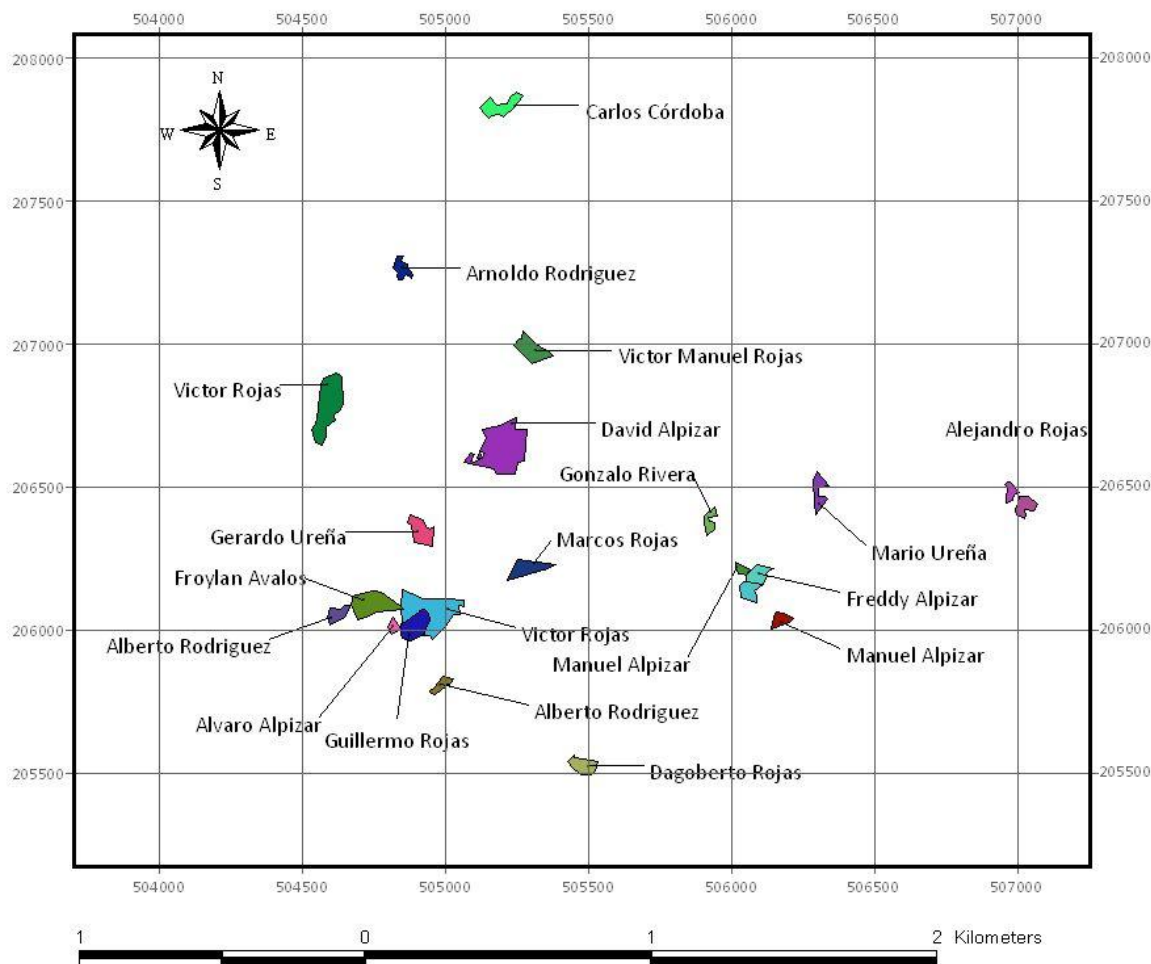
504000 504500 505000 505500 506000 506500 507000

208000
207500
207000
206500
206000
205500

208000
207500
207000
206500
206000
205500

N
W E
S

Carlos Córdoba
Arnoldo Rodriguez
Victor Manuel Rojas
Victor Rojas
David Alpizar
Alejandro Rojas
Gonzalo Rivera
Gerardo Ureña
Marcos Rojas
Mario Ureña
Froylan Avalos
Freddy Alpizar
Victor Rojas
Alberto Rodriguez
Manuel Alpizar
Manuel Alpizar
Alberto Rodriguez
Alvaro Alpizar
Guillermo Rojas
Dagoberto Rojas

504000 504500 505000 505500 506000 506500 507000

1 0 1 2 Kilometers